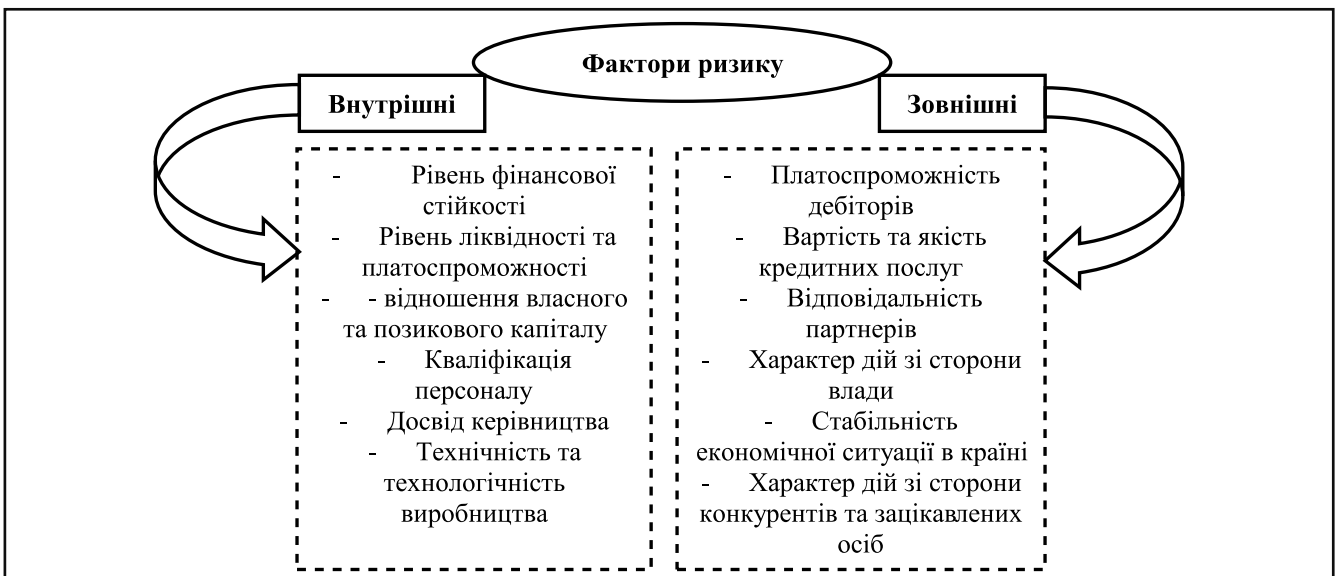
Фактори ризику

Внутрішні

Зовнішні

- Рівень фінансової стійкості
- Рівень ліквідності та платоспроможності
- - відношення власного та позикового капіталу
- Кваліфікація персоналу
- Досвід керівництва
- Технічність та технологічність виробництва

- Платоспроможність дебіторів
- Вартість та якість кредитних послуг
- Відповідальність партнерів
- Характер дій зі сторони влади
- Стабільність економічної ситуації в країні
- Характер дій зі сторони конкурентів та зацікавлених осіб